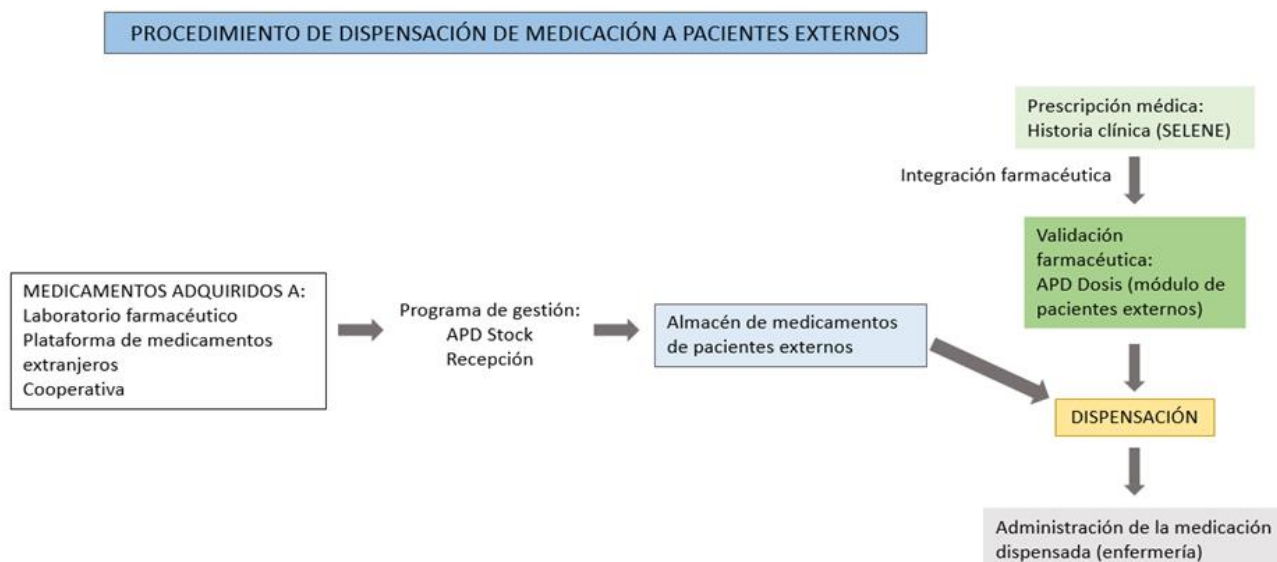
PROCEDIMIENTO DE DISPENSACIÓN DE MEDICACIÓN A PACIENTES EXTERNOS

Prescripción médica:
Historia clínica (SELENE)

Integración farmacéutica

Validación farmacéutica:
APD Dosis (módulo de pacientes externos)

MEDICAMENTOS ADQUIRIDOS A:
Laboratorio farmacéutico
Plataforma de medicamentos extranjeros
Cooperativa

Programa de gestión:
APD Stock
Recepción

Almacén de medicamentos de pacientes externos

DISPENSACIÓN

Administración de la medicación dispensada (enfermería)